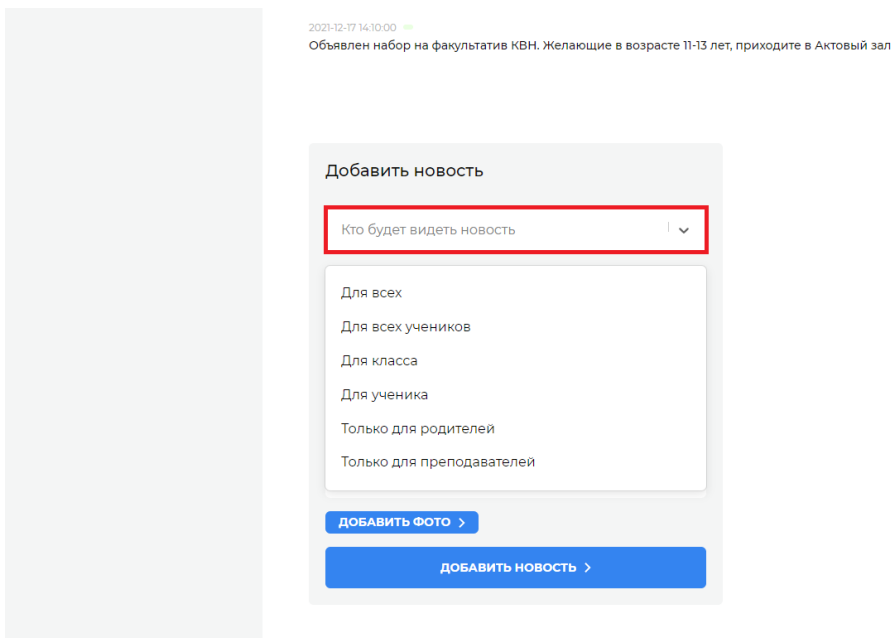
2021-12-17 14:10:00

Объявлен набор на факультатив КВН. Желающие в возрасте 11-13 лет, приходите в Актовый зал

Добавить новость

Кто будет видеть новость

Для всех

Для всех учеников

Для класса

Для ученика

Только для родителей

Только для преподавателей

ДОБАВИТЬ ФОТО >

ДОБАВИТЬ НОВОСТЬ >